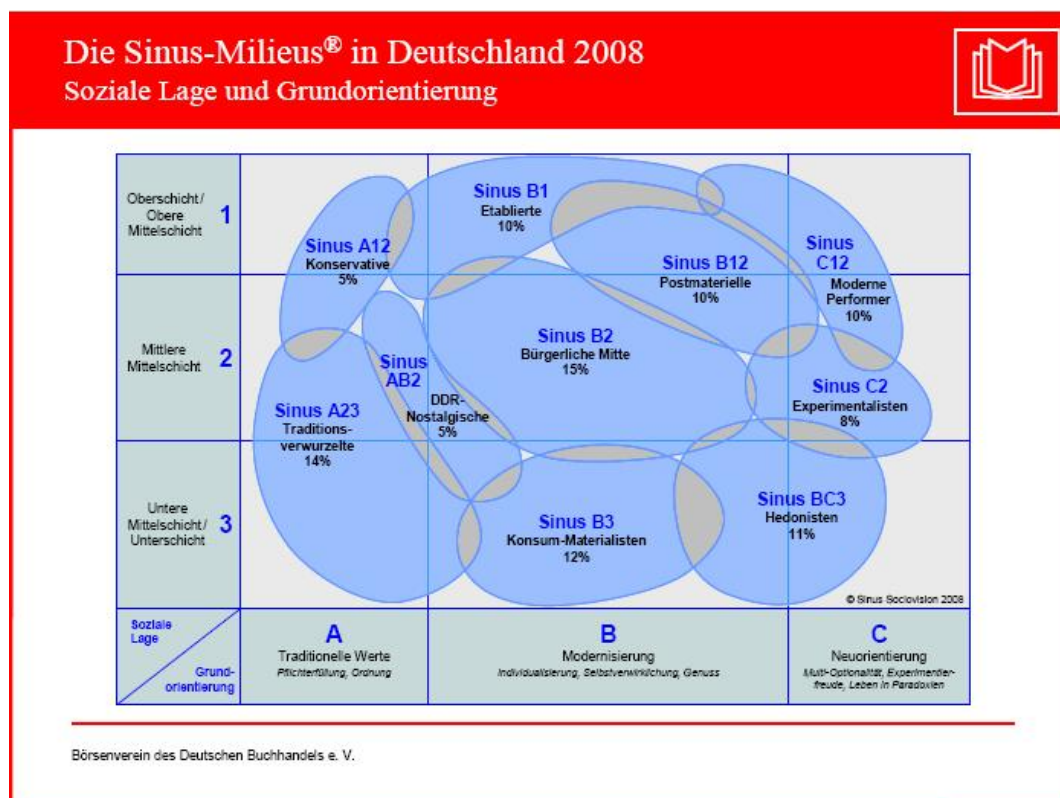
Die Sinus-Milieus® in Deutschland 2008
Soziale Lage und Grundorientierung

Oberschicht / Obere Mittelschicht 1

Mittlere Mittelschicht 2

Untere Mittelschicht / Unterschicht 3

Sinus B1
Etablierte
10%

Sinus A12
Konservative
5%

Sinus B12
Postmaterielle
10%

Sinus C12
Moderne Performer
10%

Sinus B2
Bürgerliche Mitte
15%

Sinus AB2
DDR-Nostalgische
5%

Sinus A23
Traditionsverwurzelte
14%

Sinus C2
Experimentalisten
8%

Sinus BC3
Hedonisten
11%

Sinus B3
Konsum-Materialisten
12%

© Sinus Sociovision 2008

Soziale Lage
Grundorientierung

A
Traditionelle Werte
Pflichterfüllung, Ordnung

B
Modernisierung
Individualisierung, Selbstverwirklichung, Genuss

C
Neuorientierung
Multi-Optionalität, Experimentierfreude, Leben in Paradoxien

Börsenverein des Deutschen Buchhandels e. V.